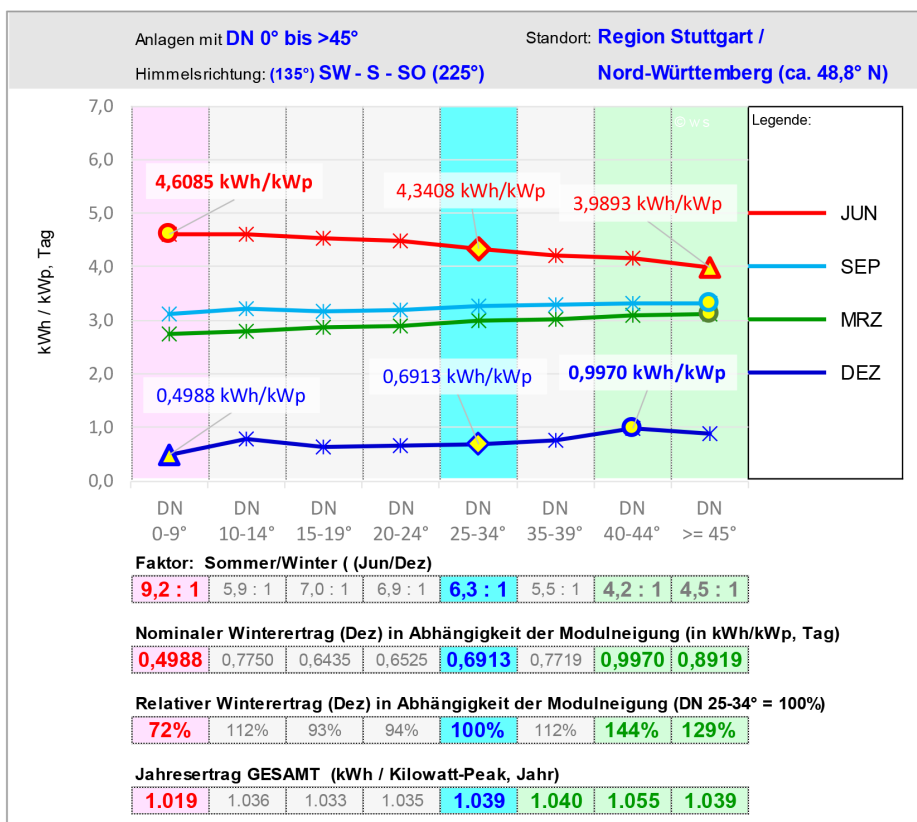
Anlagen mit DN 0° bis >45°

Standort: Region Stuttgart /

Himmelsrichtung: (135°) SW - S - SO (225°)

Nord-Württemberg (ca. 48,8° N)

© ws

Legende:

JUN

SEP

MRZ

DEZ

7,0
6,0
5,0
4,0
3,0
2,0
1,0
0,0

kWh / kWp, Tag

4,6085 kWh/kWp

4,3408 kWh/kWp

3,9893 kWh/kWp

0,4988 kWh/kWp

0,6913 kWh/kWp

0,9970 kWh/kWp

DN 0-9°
DN 10-14°
DN 15-19°
DN 20-24°
DN 25-34°
DN 35-39°
DN 40-44°
DN >= 45°

Faktor: Sommer/Winter ( (Jun/Dez)

| 9,2 : 1 | 5,9 : 1 | 7,0 : 1 | 6,9 : 1 | 6,3 : 1 | 5,5 : 1 | 4,2 : 1 | 4,5 : 1 |
|---|---|---|---|---|---|---|---|

Nominaler Winterertrag (Dez) in Abhängigkeit der Modulneigung (in kWh/kWp, Tag)

| 0,4988 | 0,7750 | 0,6435 | 0,6525 | 0,6913 | 0,7719 | 0,9970 | 0,8919 |
|---|---|---|---|---|---|---|---|

Relativer Winterertrag (Dez) in Abhängigkeit der Modulneigung (DN 25-34° = 100%)

| 72% | 112% | 93% | 94% | 100% | 112% | 144% | 129% |
|---|---|---|---|---|---|---|---|

Jahresertrag GESAMT (kWh / Kilowatt-Peak, Jahr)

| 1.019 | 1.036 | 1.033 | 1.035 | 1.039 | 1.040 | 1.055 | 1.039 |
|---|---|---|---|---|---|---|---|